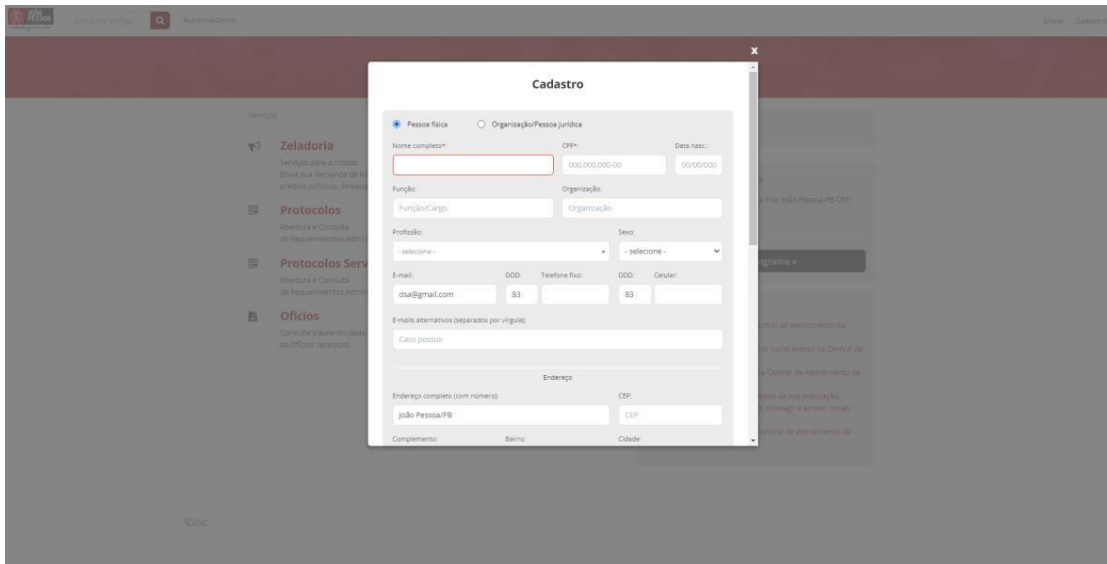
Buscar por código
Acesso externo
Entrar Cadastro

x

Cadastro

Pessoa física
Organização/Pessoa jurídica

Nome completo*:
CPF*:
000.000.000-00
Data nasc.:
00/00/000

Função:
Função/Cargo
Organização:
Organização

Profissão:
- selecione -
Sexo:
- selecione -

E-mail:
dsa@gmail.com
DDD:
83
Telefone fixo:
DDD:
83
Celular:

E-mails alternativos (separados por vírgula):
Caso possuir

Endereço

Endereço completo (com número):
João Pessoa/PB
CEP:
CEP

Complemento:
Bairro:
Cidade:

Serviços

Zeladoria
Serviços para a cidade
Envie sua demanda de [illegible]
prédios públicos, limpeza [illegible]

Protocolos
Abertura e Consulta
de Requerimentos Admin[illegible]

Protocolos Serv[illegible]
Abertura e Consulta
de Requerimentos Admin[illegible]

Ofícios
Consulte a autenticidade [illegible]
de Ofícios recebidos.

1Doc